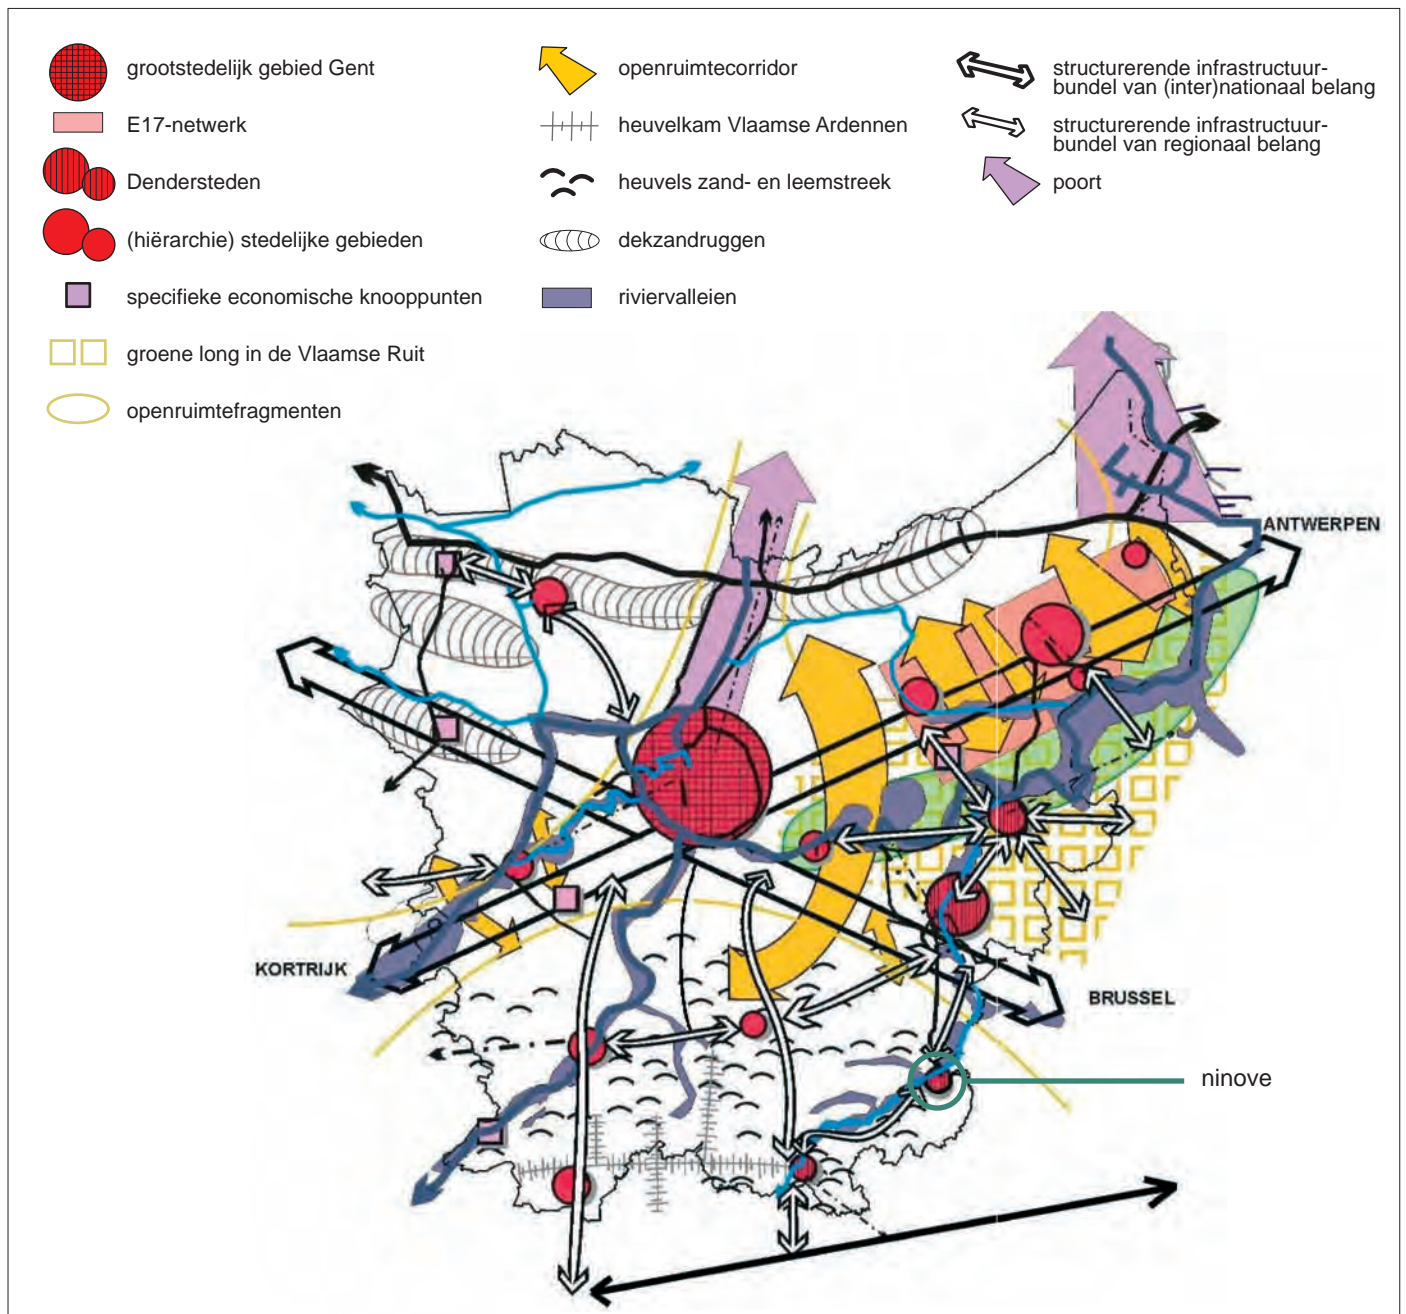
grootstedelijk gebied Gent

E17-netwerk

Dendersteden

(hiërarchie) stedelijke gebieden

specifieke economische knooppunten

groene long in de Vlaamse Ruit

openruimtefragmenten

openruimtecorridor

heuvelkam Vlaamse Ardennen

heuvels zand- en leemstreek

dekzandruggen

riviervalleien

structurerende infrastructuurbundel van (inter)nationaal belang

structurerende infrastructuurbundel van regionaal belang

poort

ANTWERPEN

KORTRIJK

BRUSSEL

ninove